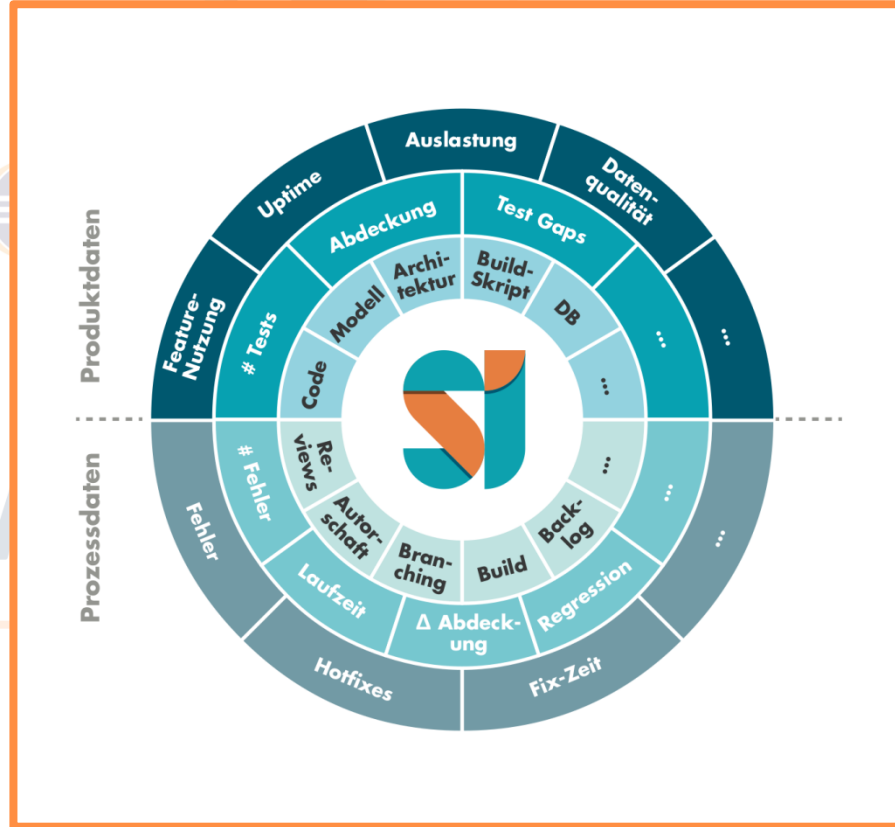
Produktdaten

Prozessdaten

Auslastung

Uptime

Daten-qualität

Feature-Nutzung

...

Abdeckung

Test Gaps

# Tests

...

Archi-tektur

Build-Skript

Modell

DB

Code

...

Re-views

...

# Fehler

...

Autor-schaft

Back-log

Bran-ching

Build

Fehler

...

Laufzeit

Regression

Δ Abdeck-ung

Hotfixes

Fix-Zeit